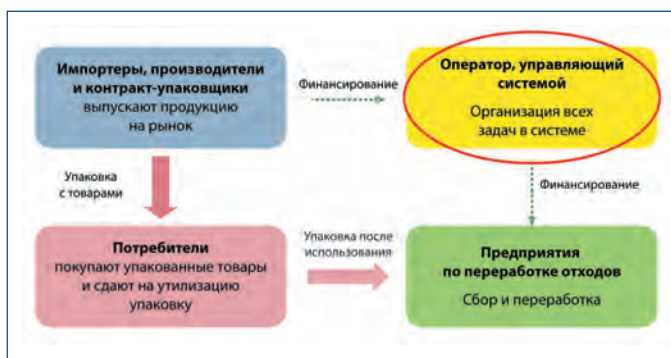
Импортеры, производители и контракт-упаковщики выпускают продукцию на рынок

Финансирование

Оператор, управляющий системой

Организация всех задач в системе

Упаковка с товарами

Финансирование

Потребители покупают упакованные товары и сдают на утилизацию упаковку

Упаковка после использования

Предприятия по переработке отходов

Сбор и переработка